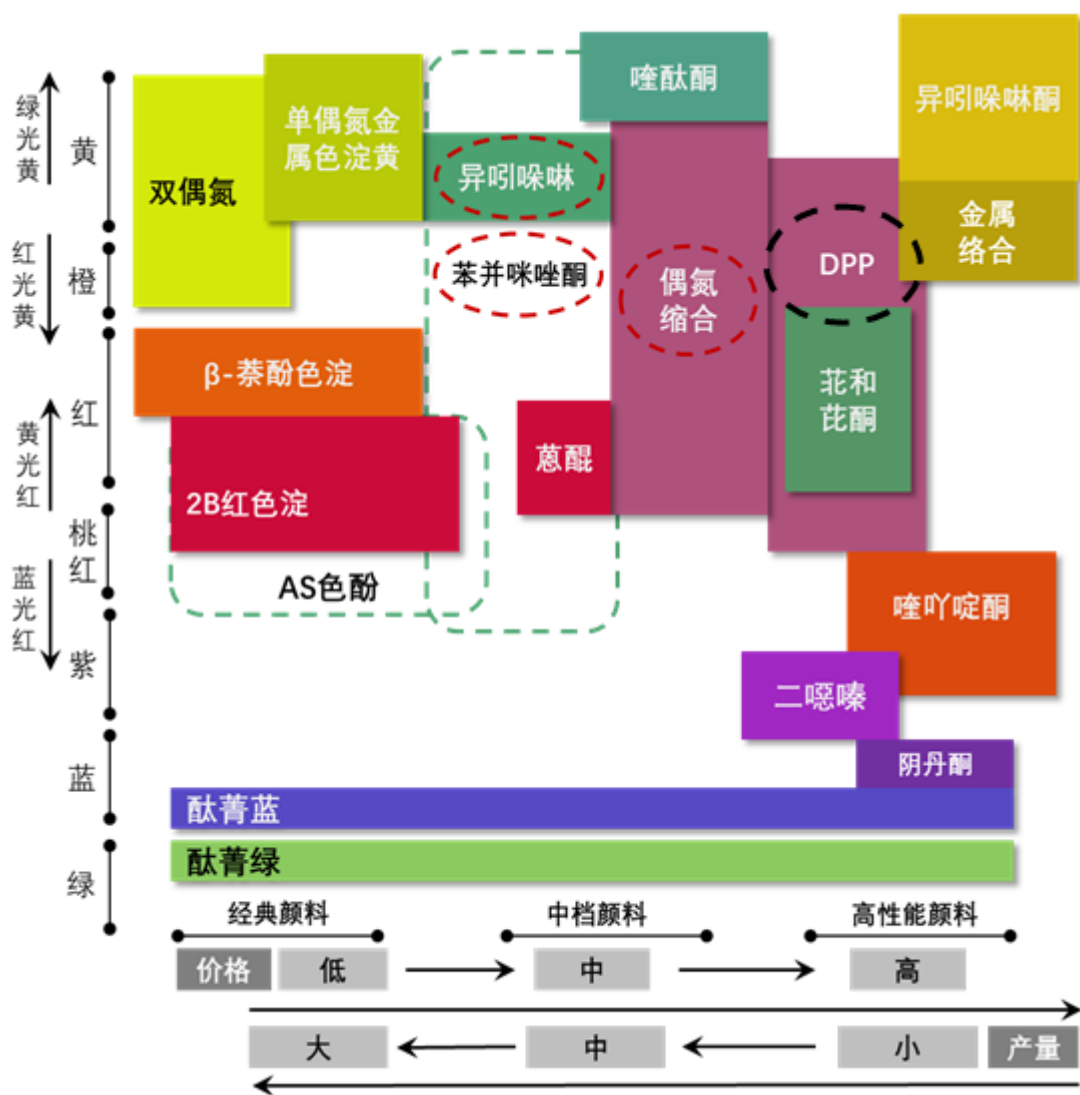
绿光黄
黄
红光黄
橙
红
黄光红
桃红
蓝光红
紫
蓝
绿

双偶氮
单偶氮金属色淀黄
异吲哚啉
苯并咪唑酮
喹酞酮
偶氮缩合
异吲哚啉酮
金属络合
DPP
苝和芘酮
β-萘酚色淀
2B红色淀
AS色酚
蒽醌
喹吖啶酮
二噁嗪
阴丹酮
酞菁蓝
酞菁绿

经典颜料
中档颜料
高性能颜料
价格
低
中
高
大
中
小
产量